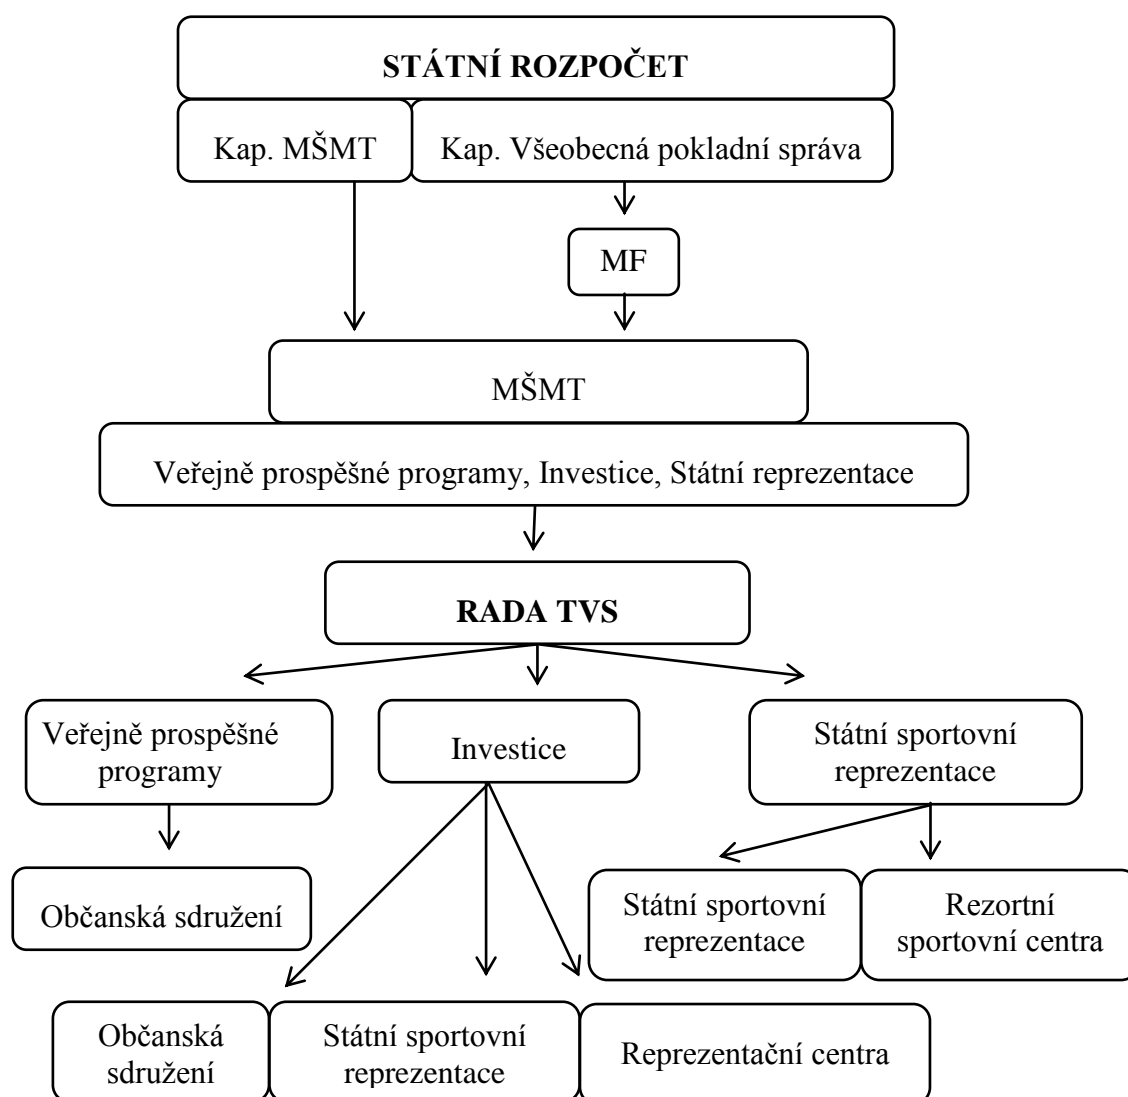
STÁTNÍ ROZPOČET

Kap. MŠMT

Kap. Všeobecná pokladní správa

MF

MŠMT

Veřejně prospěšné programy, Investice, Státní reprezentace

RADA TVS

Veřejně prospěšné programy

Investice

Státní sportovní reprezentace

Občanská sdružení

Státní sportovní reprezentace

Rezortní sportovní centra

Občanská sdružení

Státní sportovní reprezentace

Reprezentační centra